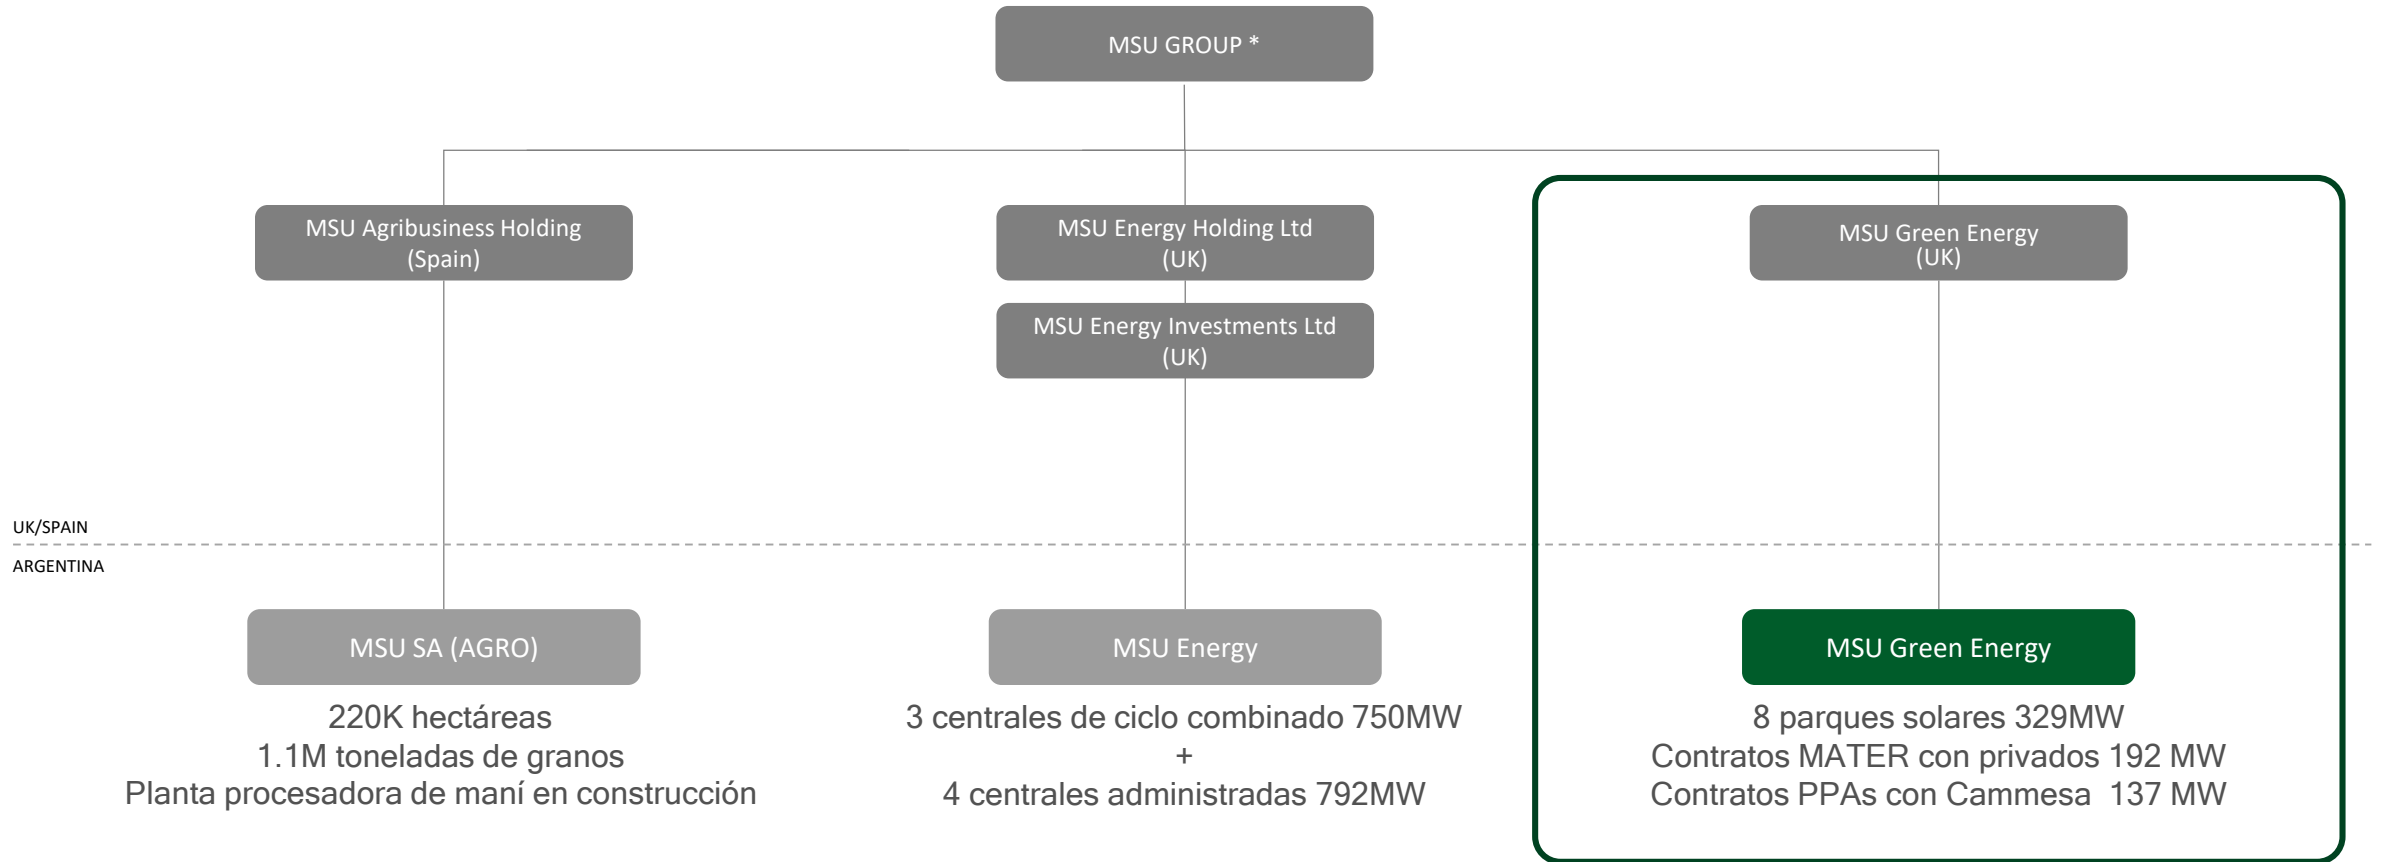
MSU GROUP *

MSU Agribusiness Holding (Spain)

MSU Energy Holding Ltd (UK)

MSU Energy Investments Ltd (UK)

MSU Green Energy (UK)

UK/SPAIN

ARGENTINA

MSU SA (AGRO)

220K hectáreas
1.1M toneladas de granos
Planta procesadora de maní en construcción

MSU Energy

3 centrales de ciclo combinado 750MW
+
4 centrales administradas 792MW

MSU Green Energy

8 parques solares 329MW
Contratos MATER con privados 192 MW
Contratos PPAs con Cammesa 137 MW